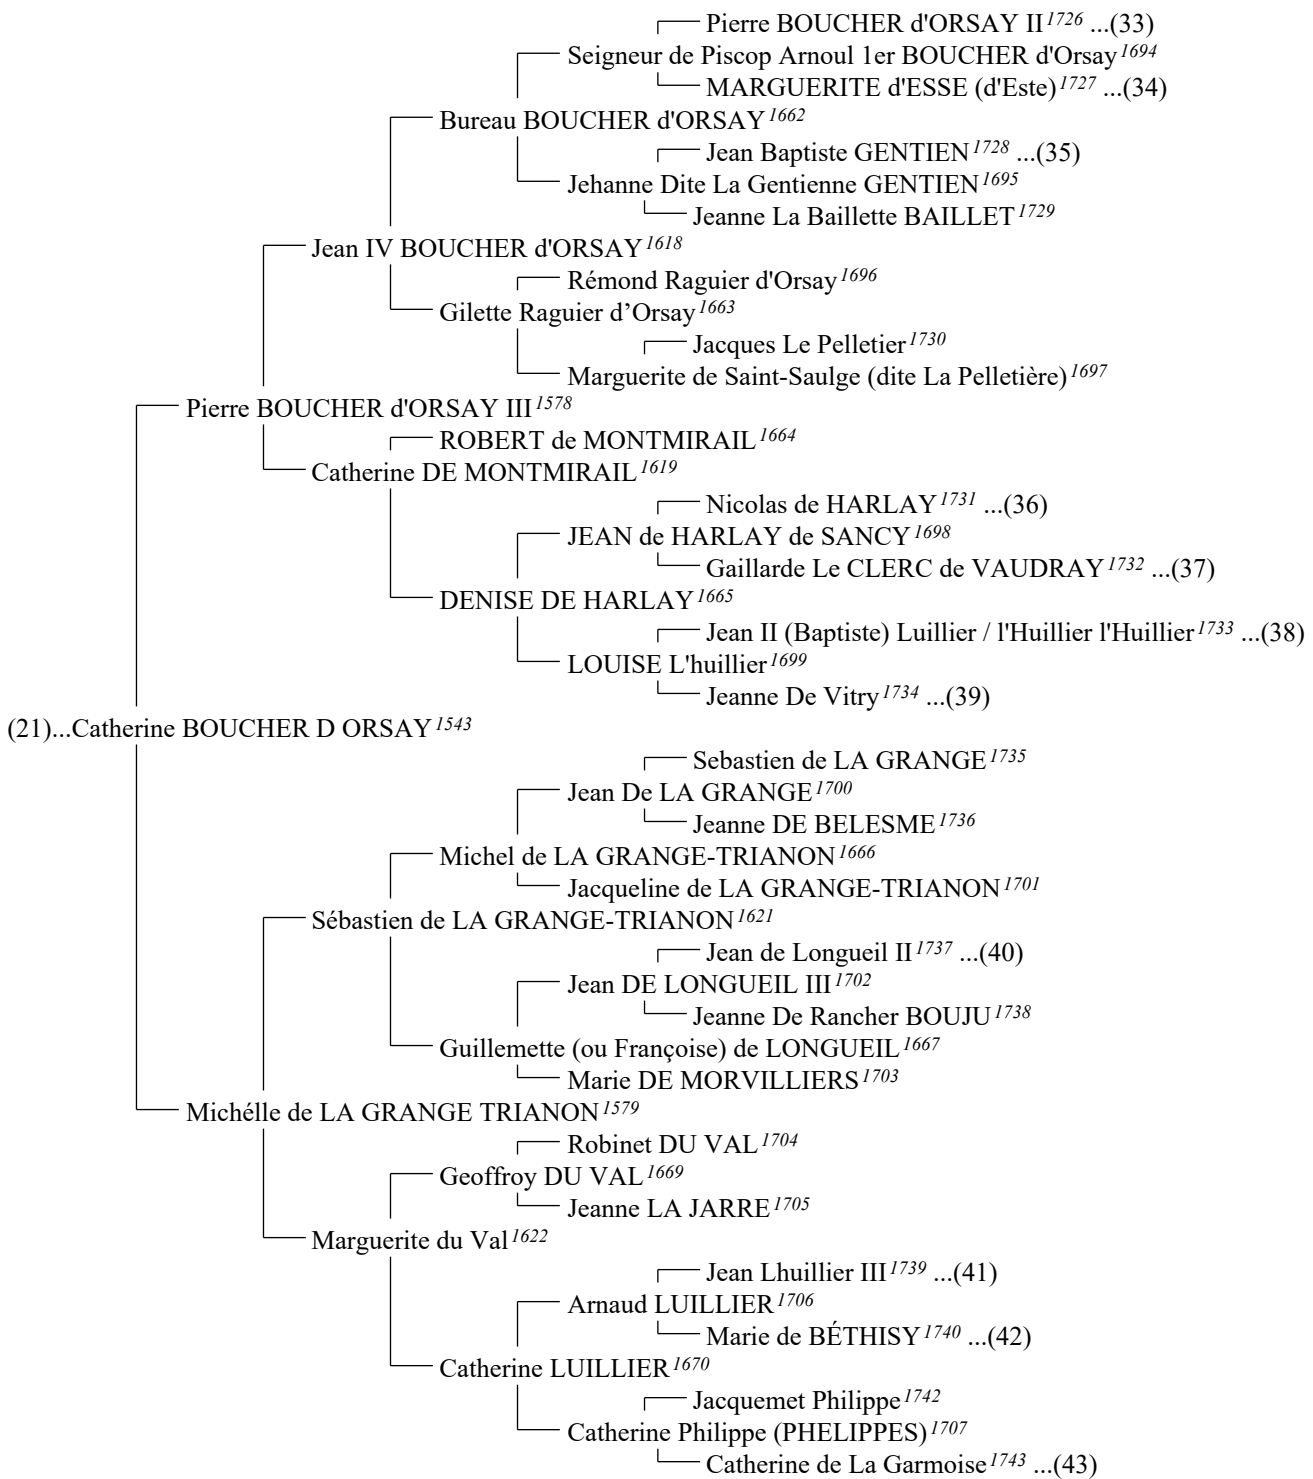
Pierre BOUCHER d'ORSAY II$^{1726}$ ...(33)
Seigneur de Piscop Arnoul 1er BOUCHER d'Orsay$^{1694}$
MARGUERITE d'ESSE (d'Este)$^{1727}$ ...(34)
Bureau BOUCHER d'ORSAY$^{1662}$
Jean Baptiste GENTIEN$^{1728}$ ...(35)
Jehanne Dite La Gentienne GENTIEN$^{1695}$
Jeanne La Baillette BAILLET$^{1729}$
Jean IV BOUCHER d'ORSAY$^{1618}$
Rémond Raguier d'Orsay$^{1696}$
Gilette Raguier d’Orsay$^{1663}$
Jacques Le Pelletier$^{1730}$
Marguerite de Saint-Saulge (dite La Pelletière)$^{1697}$
Pierre BOUCHER d'ORSAY III$^{1578}$
ROBERT de MONTMIRAIL$^{1664}$
Catherine DE MONTMIRAIL$^{1619}$
Nicolas de HARLAY$^{1731}$ ...(36)
JEAN de HARLAY de SANCY$^{1698}$
Gaillarde Le CLERC de VAUDRAY$^{1732}$ ...(37)
DENISE DE HARLAY$^{1665}$
Jean II (Baptiste) Luillier / l'Huillier l'Huillier$^{1733}$ ...(38)
LOUISE L'huillier$^{1699}$
Jeanne De Vitry$^{1734}$ ...(39)
(21)...Catherine BOUCHER D ORSAY$^{1543}$
Sebastien de LA GRANGE$^{1735}$
Jean De LA GRANGE$^{1700}$
Jeanne DE BELESME$^{1736}$
Michel de LA GRANGE-TRIANON$^{1666}$
Jacqueline de LA GRANGE-TRIANON$^{1701}$
Sébastien de LA GRANGE-TRIANON$^{1621}$
Jean de Longueil II$^{1737}$ ...(40)
Jean DE LONGUEIL III$^{1702}$
Jeanne De Rancher BOUJU$^{1738}$
Guillemette (ou Françoise) de LONGUEIL$^{1667}$
Marie DE MORVILLIERS$^{1703}$
Michélle de LA GRANGE TRIANON$^{1579}$
Robinet DU VAL$^{1704}$
Geoffroy DU VAL$^{1669}$
Jeanne LA JARRE$^{1705}$
Marguerite du Val$^{1622}$
Jean Lhuillier III$^{1739}$ ...(41)
Arnaud LUILLIER$^{1706}$
Marie de BÉTHISY$^{1740}$ ...(42)
Catherine LUILLIER$^{1670}$
Jacquemet Philippe$^{1742}$
Catherine Philippe (PHELIPPES)$^{1707}$
Catherine de La Garmoise$^{1743}$ ...(43)